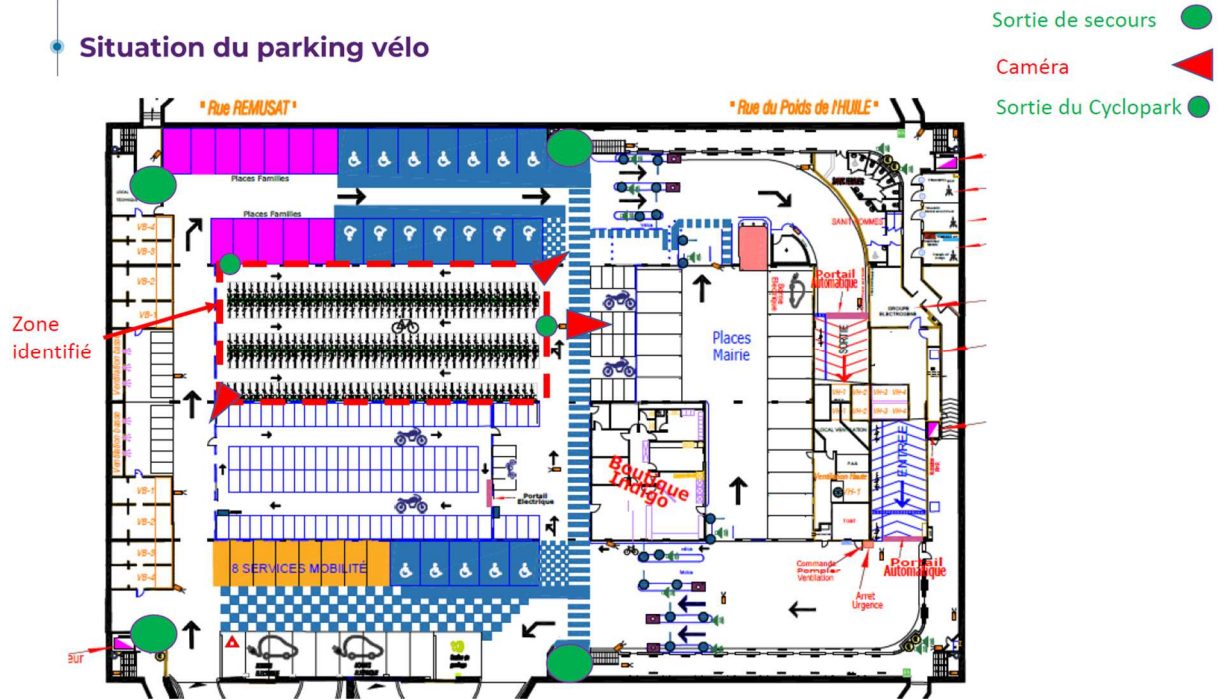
Situation du parking vélo

Sortie de secours

Caméra

Sortie du Cyclopark

" Rue REMUSAT "

" Rue du Poids de l'HUILE "

Places Familles

Places Familles

Zone identifié

VB-4
VB-3
VB-2
VB-1

VB-1
VB-2
VB-3
VB-4

Places Mairie

Portail Automatique

SORTIE

ENTREE

Boutique Indigo

Portail Electrique

8 SERVICES MOBILITE

Commande Pompier Ventilation

Arret Urgence

Portail Automatique

SANITAIRES

GROUPE ELECTROGENE

LOCAL VENTILATION

eur